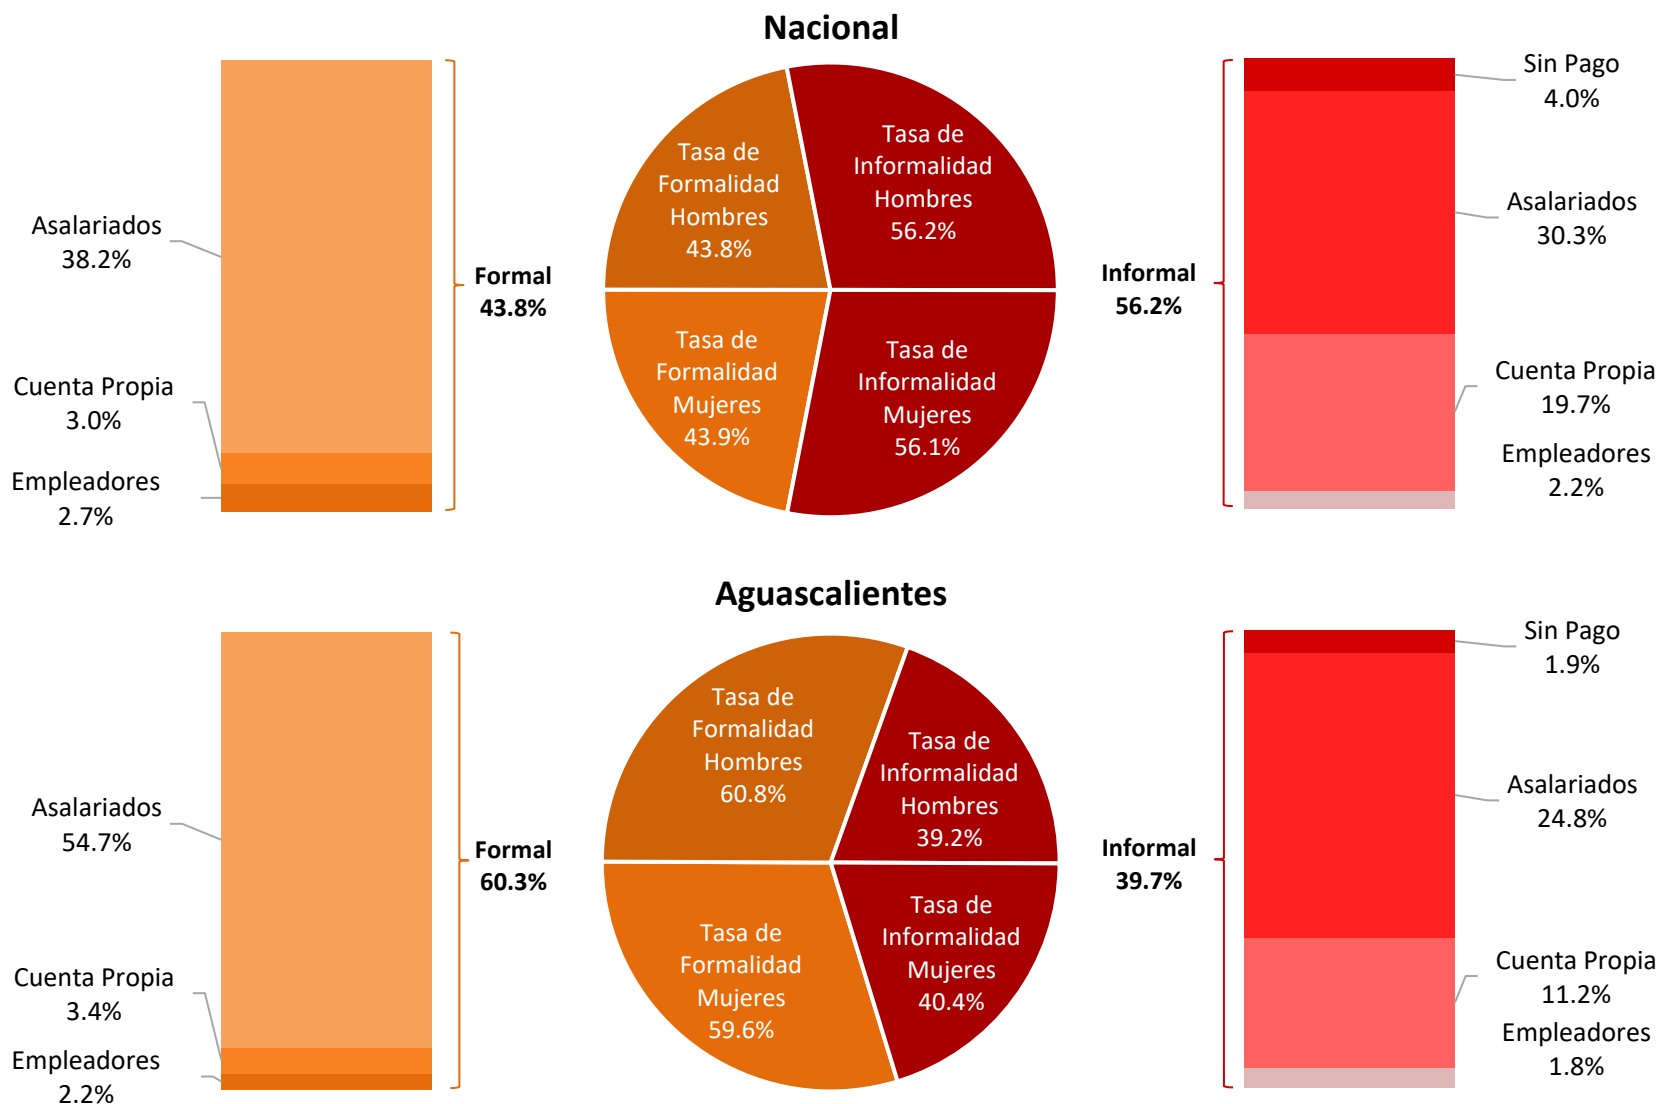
Nacional

Asalariados
38.2%

Cuenta Propia
3.0%

Empleadores
2.7%

Formal
43.8%

Tasa de Formalidad Hombres 43.8%

Tasa de Informalidad Hombres 56.2%

Tasa de Formalidad Mujeres 43.9%

Tasa de Informalidad Mujeres 56.1%

Informal
56.2%

Sin Pago
4.0%

Asalariados
30.3%

Cuenta Propia
19.7%

Empleadores
2.2%

Aguascalientes

Asalariados
54.7%

Cuenta Propia
3.4%

Empleadores
2.2%

Formal
60.3%

Tasa de Formalidad Hombres 60.8%

Tasa de Informalidad Hombres 39.2%

Tasa de Formalidad Mujeres 59.6%

Tasa de Informalidad Mujeres 40.4%

Informal
39.7%

Sin Pago
1.9%

Asalariados
24.8%

Cuenta Propia
11.2%

Empleadores
1.8%